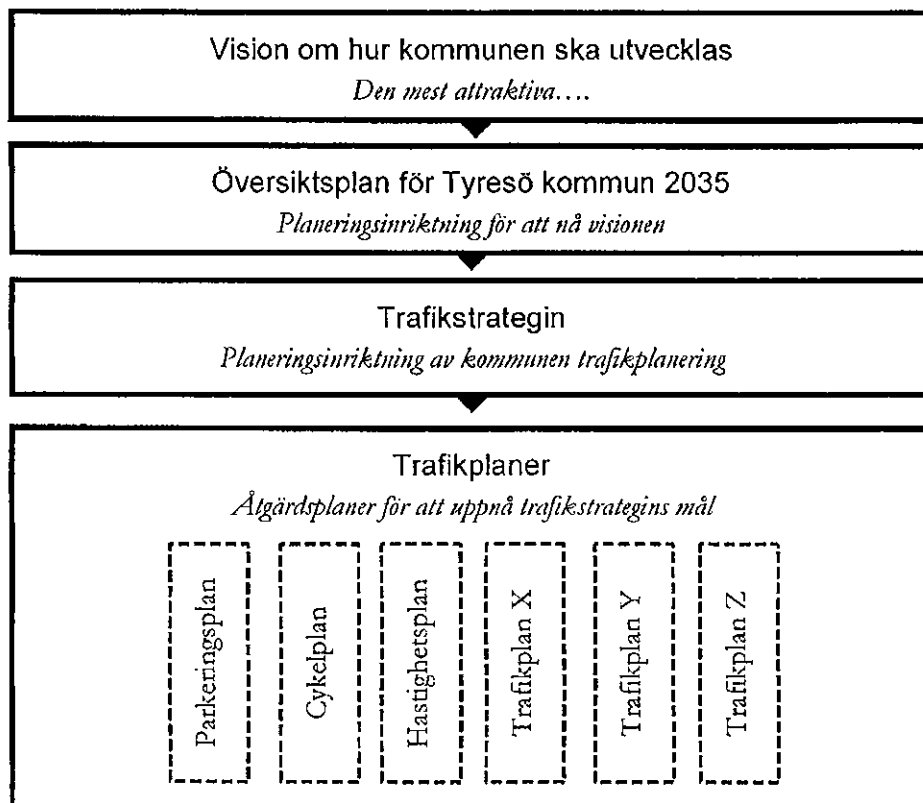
Vision om hur kommunen ska utvecklas
*Den mest attraktiva….*

Översiktsplan för Tyresö kommun 2035
*Planeringsinriktning för att nå visionen*

Trafikstrategin
*Planeringsinriktning av kommunen trafikplanering*

Trafikplaner
*Åtgärdsplaner för att uppnå trafikstrategins mål*

Parkeringsplan

Cykelplan

Hastighetsplan

Trafikplan X

Trafikplan Y

Trafikplan Z